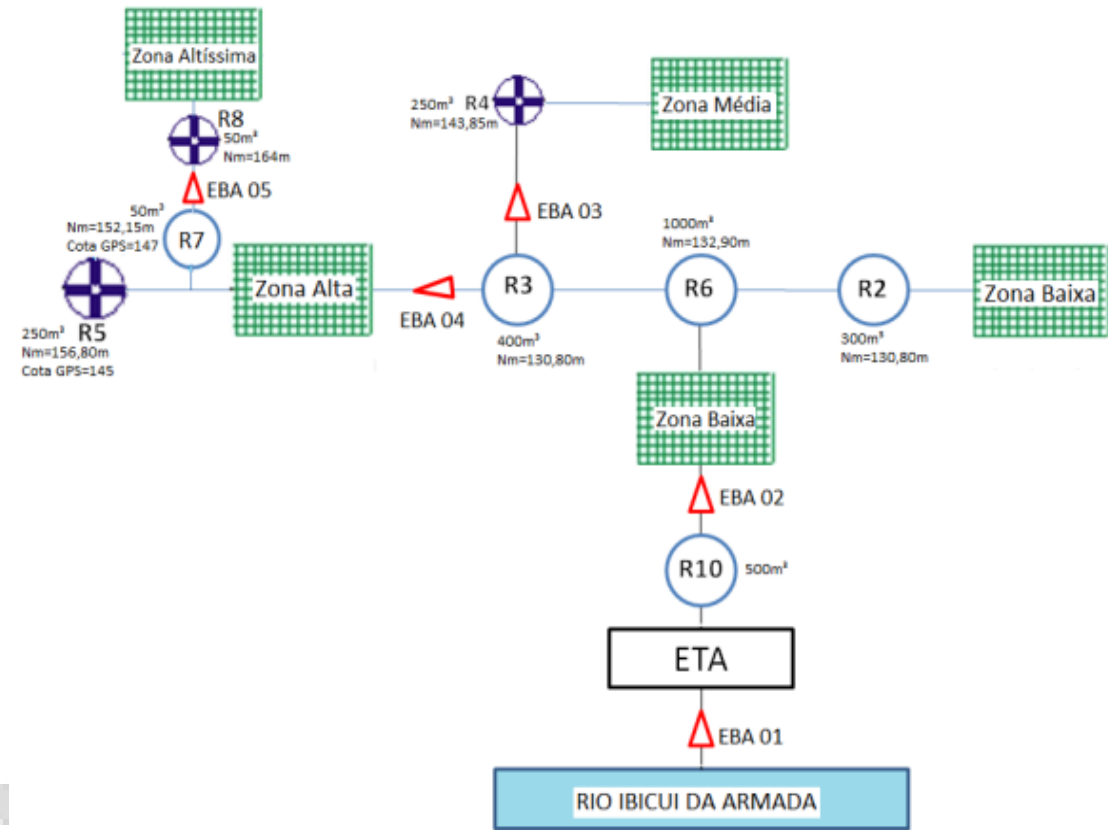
Zona Altíssima

R8
50m³
Nm=164m

EBA 05

50m³
Nm=152,15m
Cota GPS=147
R7

250m³
R5
Nm=156,80m
Cota GPS=145

Zona Alta

EBA 04

250m³ R4
Nm=143,85m

Zona Média

EBA 03

R3
400m³
Nm=130,80m

1000m³
Nm=132,90m
R6

R2
300m³
Nm=130,80m

Zona Baixa

Zona Baixa

EBA 02

R10
500m³

ETA

EBA 01

RIO IBICUI DA ARMADA